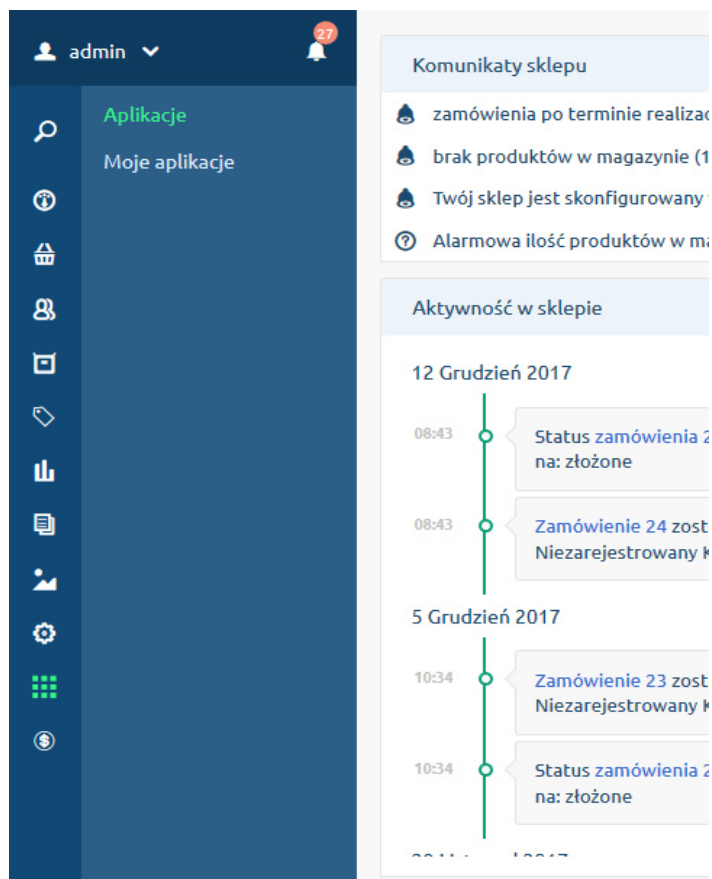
admin
27

Aplikacje
Moje aplikacje

Komunikaty sklepu
zamówienia po terminie realiza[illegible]
brak produktów w magazynie (1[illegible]
Twój sklep jest skonfigurowany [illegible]
Alarmowa ilość produktów w m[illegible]

Aktywność w sklepie

12 Grudzień 2017

08:43 Status zamówienia 2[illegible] na: złożone

08:43 Zamówienie 24 zost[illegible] Niezarejestrowany K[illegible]

5 Grudzień 2017

10:34 Zamówienie 23 zost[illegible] Niezarejestrowany K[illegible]

10:34 Status zamówienia 2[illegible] na: złożone

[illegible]